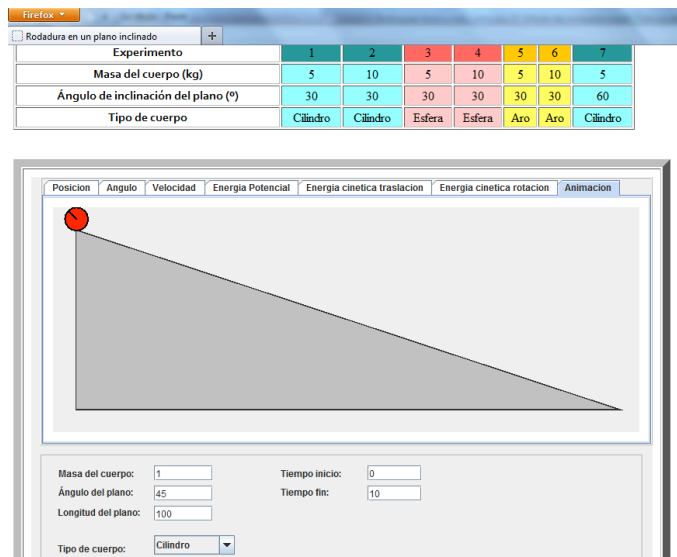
Firefox

Rodadura en un plano inclinado +

| Experimento | 1 | 2 | 3 | 4 | 5 | 6 | 7 |
|---|---|---|---|---|---|---|---|
| Masa del cuerpo (kg) | 5 | 10 | 5 | 10 | 5 | 10 | 5 |
| Ángulo de inclinación del plano (º) | 30 | 30 | 30 | 30 | 30 | 30 | 60 |
| Tipo de cuerpo | Cilindro | Cilindro | Esfera | Esfera | Aro | Aro | Cilindro |

Posicion | Angulo | Velocidad | Energia Potencial | Energia cinetica traslacion | Energia cinetica rotacion | Animacion

Masa del cuerpo: 1
Ángulo del plano: 45
Longitud del plano: 100
Tiempo inicio: 0
Tiempo fin: 10

Tipo de cuerpo: Cilindro